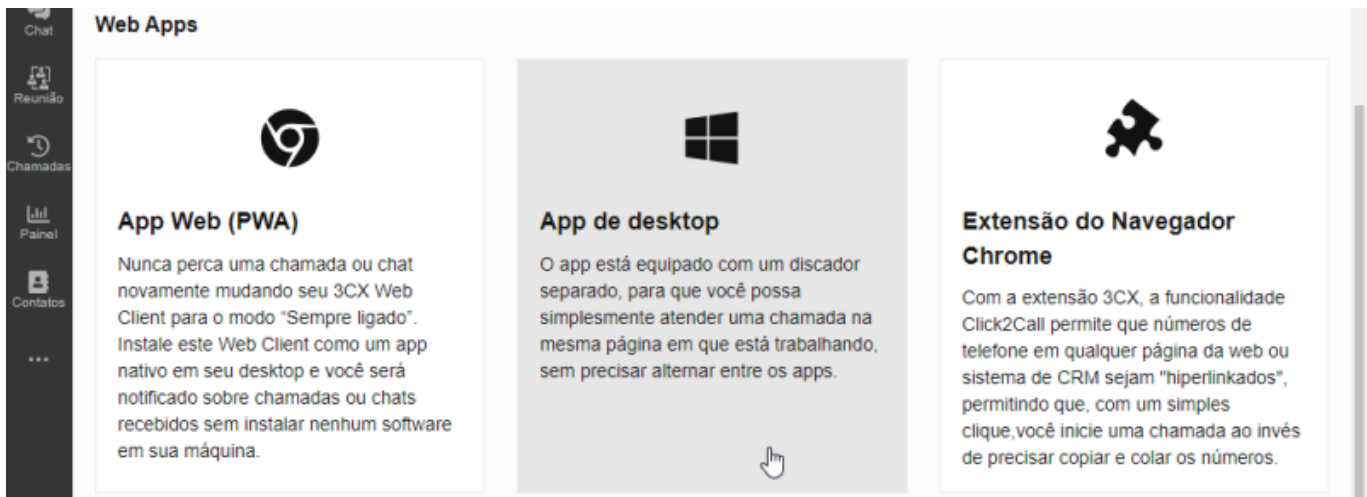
Chat

Reunião

Chamadas

Painel

Contatos

...

Web Apps

App Web (PWA)

Nunca perca uma chamada ou chat novamente mudando seu 3CX Web Client para o modo "Sempre ligado". Instale este Web Client como um app nativo em seu desktop e você será notificado sobre chamadas ou chats recebidos sem instalar nenhum software em sua máquina.

App de desktop

O app está equipado com um discador separado, para que você possa simplesmente atender uma chamada na mesma página em que está trabalhando, sem precisar alternar entre os apps.

Extensão do Navegador Chrome

Com a extensão 3CX, a funcionalidade Click2Call permite que números de telefone em qualquer página da web ou sistema de CRM sejam "hiperlinkados", permitindo que, com um simples clique,você inicie uma chamada ao invés de precisar copiar e colar os números.